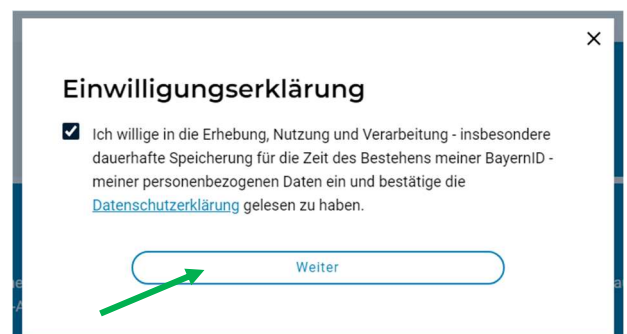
×

Einwilligungserklärung

Ich willige in die Erhebung, Nutzung und Verarbeitung - insbesondere dauerhafte Speicherung für die Zeit des Bestehens meiner BayernID - meiner personenbezogenen Daten ein und bestätige die Datenschutzerklärung gelesen zu haben.

Weiter